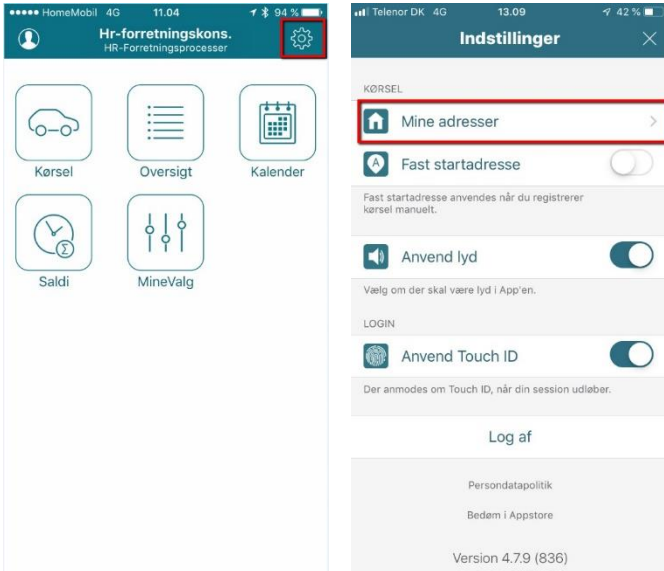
HomeMobil 4G 11.04 94 %

Hr-forretningskons.
HR-Forretningsprocesser

Kørsel
Oversigt
Kalender
Saldi
MineValg

Telenor DK 4G 13.09 42 %

Indstillinger

KØRSEL

Mine adresser

Fast startadresse

Fast startadresse anvendes når du registrerer kørsel manuelt.

Anvend lyd

Vælg om der skal være lyd i App'en.

LOGIN

Anvend Touch ID

Der anmodes om Touch ID, når din session udløber.

Log af

Persondatapolitik

Bedøm i Appstore

Version 4.7.9 (836)